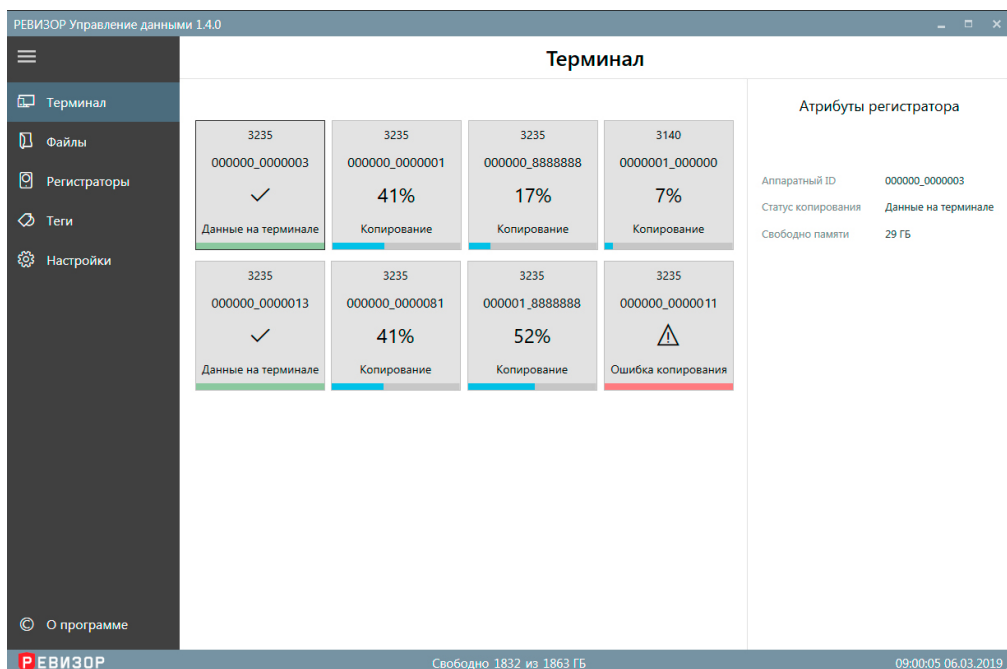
РЕВИЗОР Управление данными 1.4.0

Терминал

Терминал
Файлы
Регистраторы
Теги
Настройки

3235
000000_0000003
✓
Данные на терминале

3235
000000_0000001
41%
Копирование

3235
000000_8888888
17%
Копирование

3140
0000001_000000
7%
Копирование

3235
000000_0000013
✓
Данные на терминале

3235
000000_0000081
41%
Копирование

3235
000001_8888888
52%
Копирование

3235
000000_0000011
⚠
Ошибка копирования

Атрибуты регистратора

| Аппаратный ID | 000000_0000003 |
|---|---|
| Статус копирования | Данные на терминале |
| Свободно памяти | 29 ГБ |

О программе

РЕВИЗОР

Свободно 1832 из 1863 ГБ

09:00:05 06.03.2019